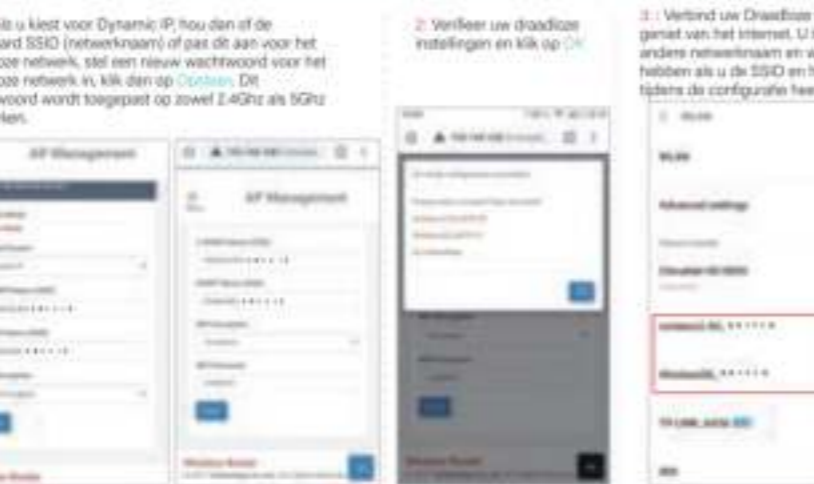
...lt u kiest voor Dynamic IP, hou dan of de ...ard SSID (netwerknaam) of pas dit aan voor het ...oze netwerk, stel een nieuw wachtwoord voor het ...oze netwerk in, klik dan op Opslaan. Dit ...woord wordt toegepast op zowel 2.4Ghz als 5GHz ...ten.

AP Management

AP Management

2: Verifieer uw draadloze instellingen en klik op OK

3: Verbind uw Draadloze ... genet van het internet. U ... andere netwerknaam en ... hebben als u de SSID en ... tijdens de configuratie hee...

WLAN

Advanced settings

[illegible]

Wireless Router

Wireless Router